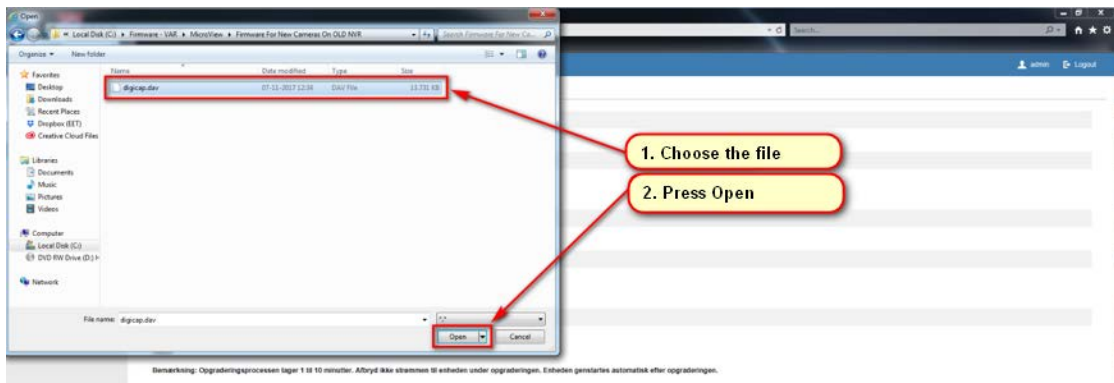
Open

« Local Disk (C:) ▸ Firmware - VAR ▸ MicroView ▸ Firmware For New Cameras On OLD NVR

Search Firmware For New Ca...

Organize ▾ New folder

Favorites
Desktop
Downloads
Recent Places
Dropbox (EET)
Creative Cloud Files

Libraries
Documents
Music
Pictures
Videos

Computer
Local Disk (C:)
DVD RW Drive (D:)

Network

| Name | Date modified | Type | Size |
|---|---|---|---|
| digicap.dav | 07-11-2017 12:38 | DAV File | 13.731 KB |

File name: digicap.dav

Open
Cancel

Search...

admin Logout

1. Choose the file

2. Press Open

Bemærkning: Opgraderingsprocessen tager 1 til 10 minutter. Afbryd ikke strømmen til enheden under opgraderingen. Enheden genstartes automatisk efter opgraderingen.